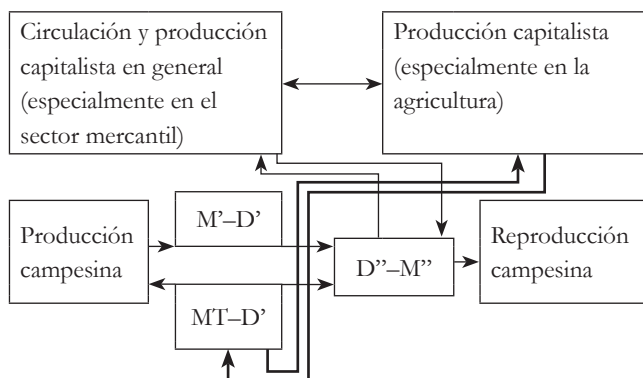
Circulación y producción capitalista en general (especialmente en el sector mercantil)

Producción capitalista (especialmente en la agricultura)

Producción campesina

M'–D'

MT–D'

D''–M''

Reproducción campesina